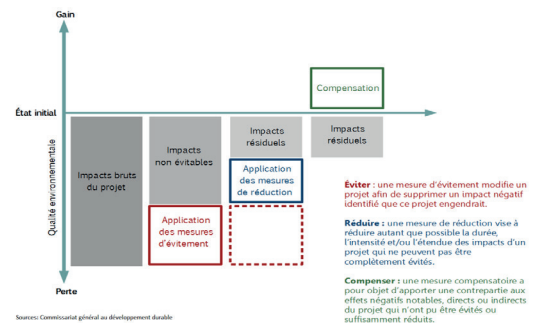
Gain

État initial

Qualité environnementale

Perte

Compensation

Impacts bruts du projet

Impacts non évitables

Impacts résiduels

Impacts résiduels

Application des mesures de réduction

Application des mesures d'évitement

Éviter : une mesure d'évitement modifie un projet afin de supprimer un impact négatif identifié que ce projet engendrait.

Réduire : une mesure de réduction vise à réduire autant que possible la durée, l'intensité et/ou l'étendue des impacts d'un projet qui ne peuvent pas être complètement évités.

Compenser : une mesure compensatoire a pour objet d'apporter une contrepartie aux effets négatifs notables, directs ou indirects du projet qui n'ont pu être évités ou suffisamment réduits.

Sources: Commissariat général au développement durable